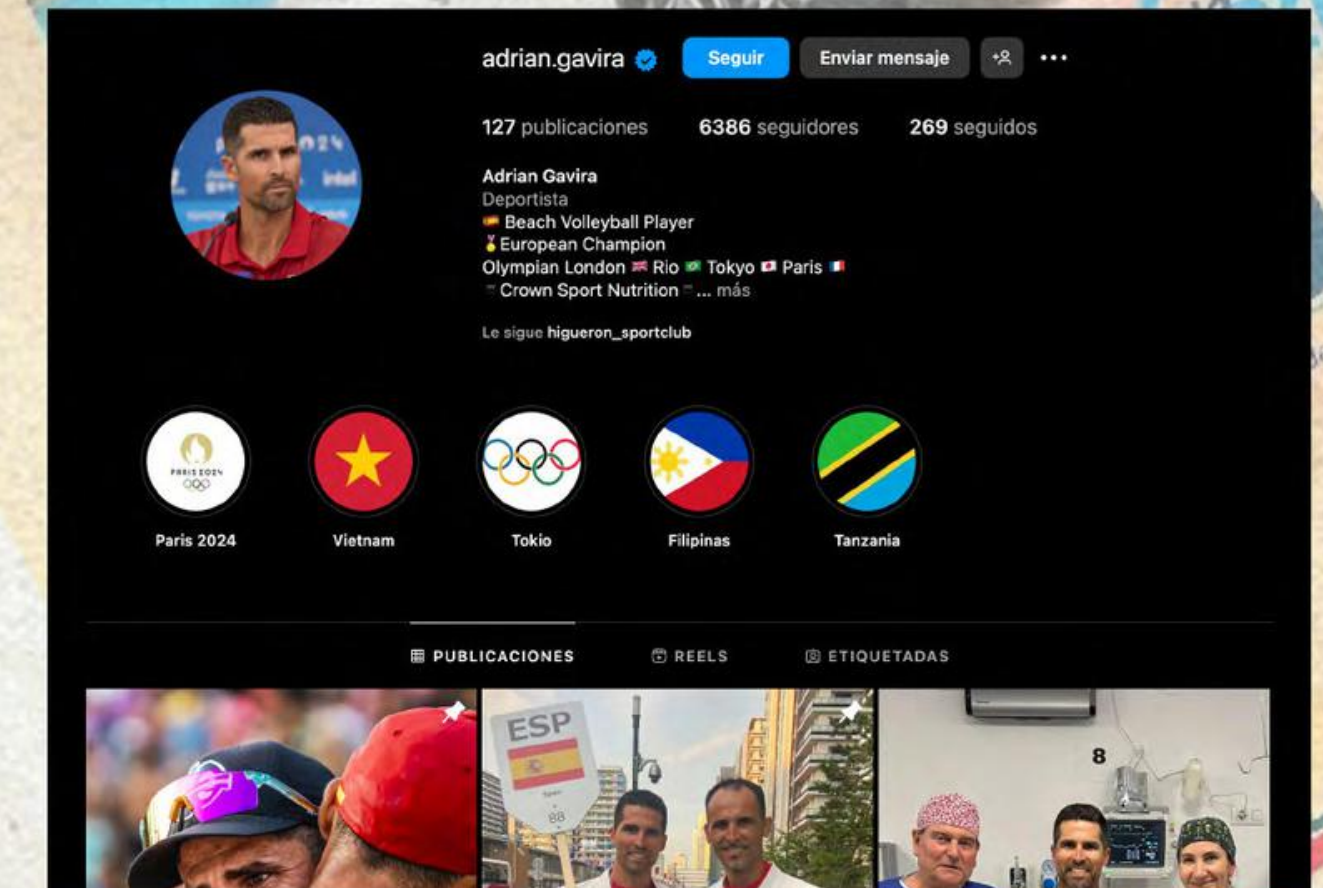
adrian.gavira Seguir Enviar mensaje

127 publicaciones 6386 seguidores 269 seguidos

Adrian Gavira
Deportista
🇪🇸 Beach Volleyball Player
🥇European Champion
Olympian London 🇬🇧 Rio 🇧🇷 Tokyo 🇯🇵 Paris 🇫🇷
Crown Sport Nutrition ... más

Le sigue higueron_sportclub

PARIS 2024

Paris 2024
Vietnam
Tokio
Filipinas
Tanzania

PUBLICACIONES REELS ETIQUETADAS

ESP
Spain
88

8